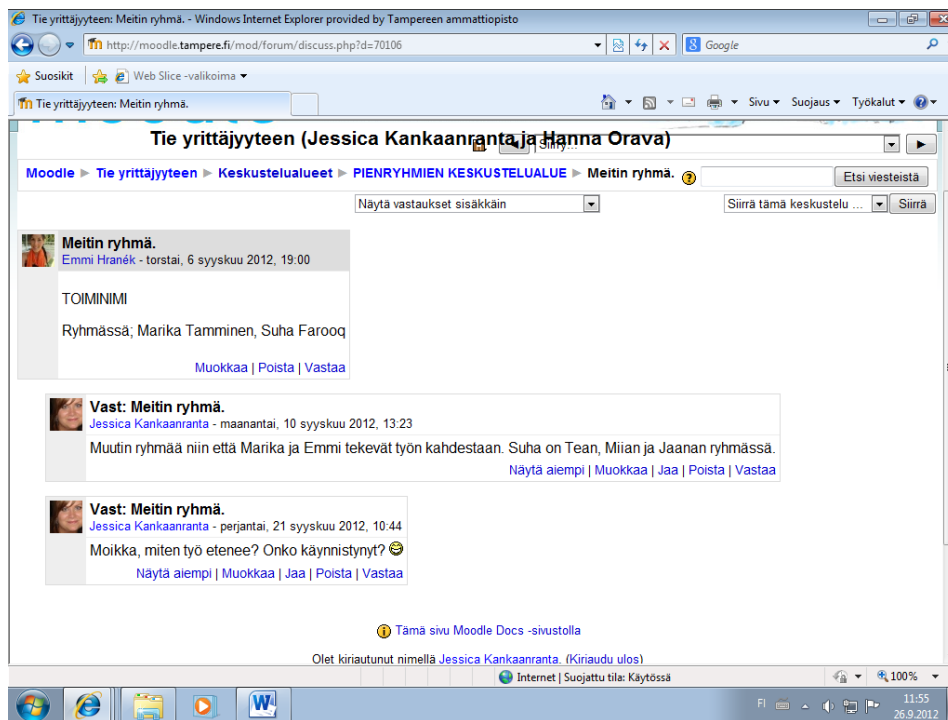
Tie yrittäjyyteen: Meitin ryhmä. - Windows Internet Explorer provided by Tampereen ammattiopisto

http://moodle.tampere.fi/mod/forum/discuss.php?d=70106

Google

Suosikit

Web Slice -valikoima

Tie yrittäjyyteen: Meitin ryhmä.

Sivu ▾ Suojaus ▾ Työkalut ▾

Tie yrittäjyyteen (Jessica Kankaanranta ja Hanna Orava)

Siirry ...

Moodle ▸ Tie yrittäjyyteen ▸ Keskustelualueet ▸ PIENRYHMIEN KESKUSTELUALUE ▸ Meitin ryhmä.

Etsi viesteistä

Näytä vastaukset sisäkkäin

Siirrä tämä keskustelu ...

Siirrä

Meitin ryhmä.
Emmi Hranék - torstai, 6 syyskuu 2012, 19:00

TOIMINIMI

Ryhmässä; Marika Tamminen, Suha Farooq

Muokkaa | Poista | Vastaa

Vast: Meitin ryhmä.
Jessica Kankaanranta - maanantai, 10 syyskuu 2012, 13:23

Muutin ryhmää niin että Marika ja Emmi tekevät työn kahdestaan. Suha on Tean, Miian ja Jaanan ryhmässä.

Näytä aiempi | Muokkaa | Jaa | Poista | Vastaa

Vast: Meitin ryhmä.
Jessica Kankaanranta - perjantai, 21 syyskuu 2012, 10:44

Moikka, miten työ etenee? Onko käynnistynyt?

Näytä aiempi | Muokkaa | Jaa | Poista | Vastaa

Tämä sivu Moodle Docs -sivustolla

Olet kirjautunut nimellä Jessica Kankaanranta. (Kirjaudu ulos)

Internet | Suojattu tila: Käytössä

100%

FI

11:55
26.9.2012